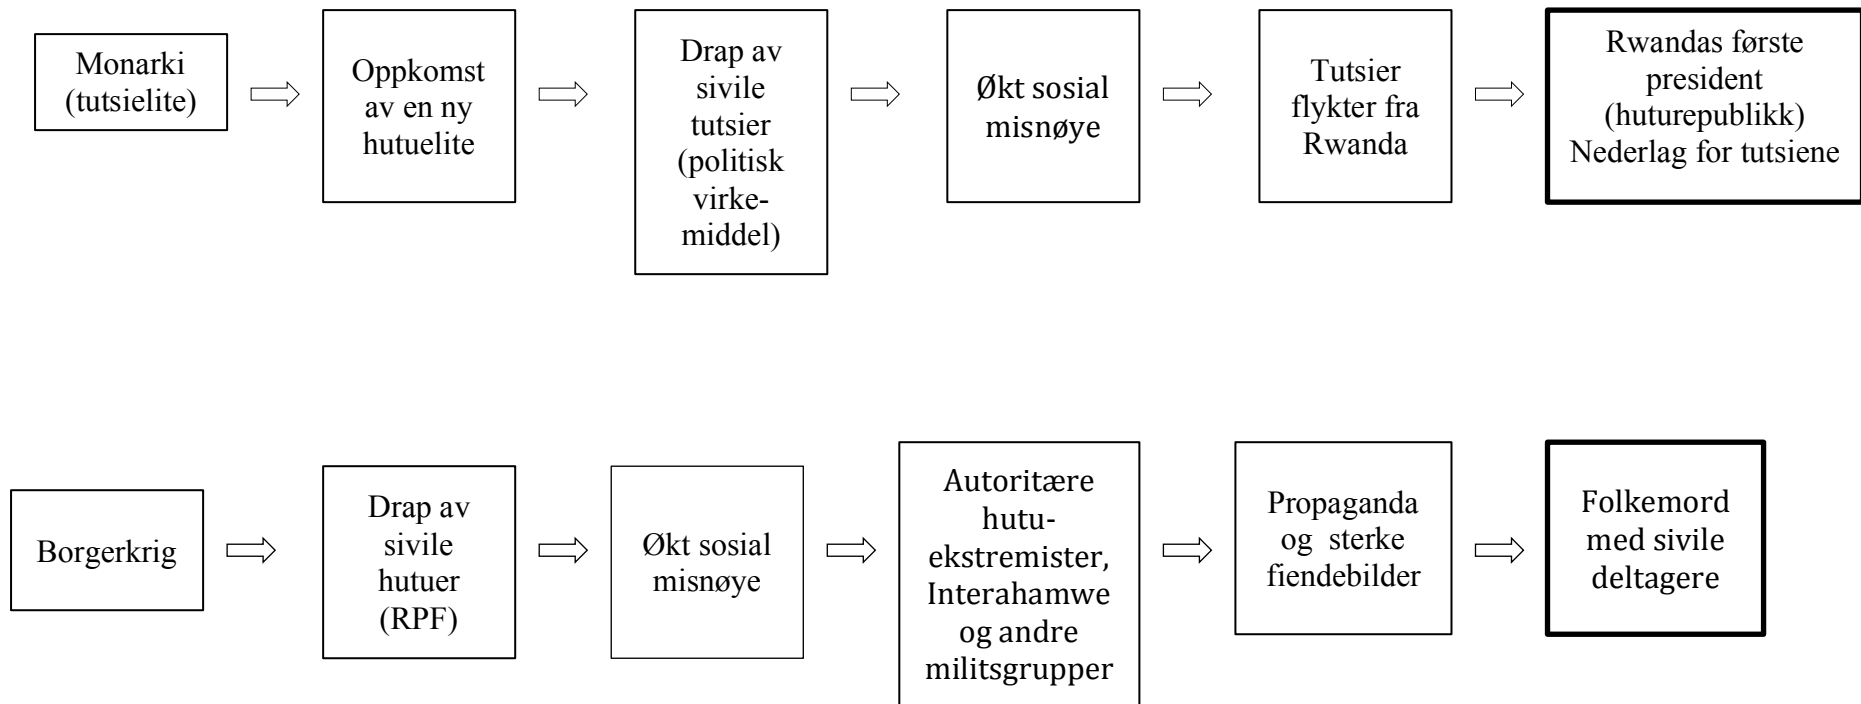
Monarki (tutsielite)

Oppkomst av en ny hutuelite

Drap av sivile tutsier (politisk virkemiddel)

Økt sosial misnøye

Tutsier flykter fra Rwanda

Rwandas første president (huturepublikk) Nederlag for tutsiene

Borgerkrig

Drap av sivile hutuer (RPF)

Økt sosial misnøye

Autoritære hutuekstremister, Interahamwe og andre militsgrupper

Propaganda og sterke fiendebilder

Folkemord med sivile deltagere